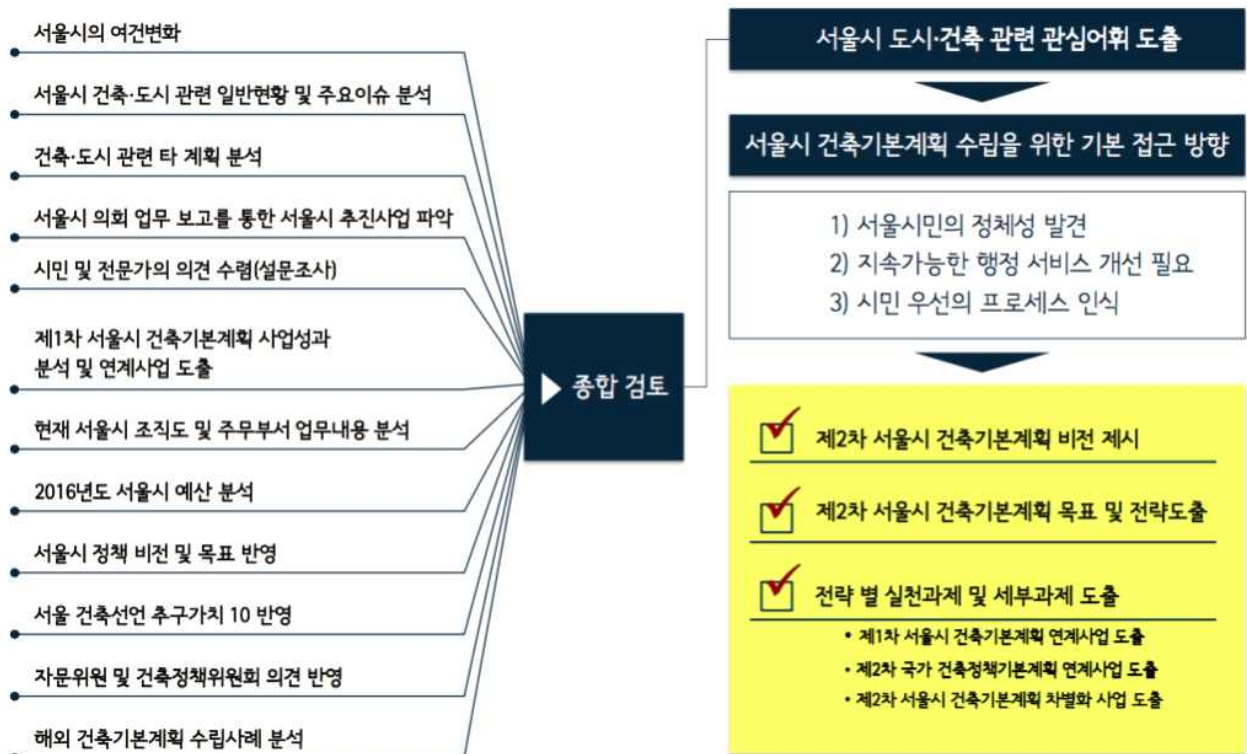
서울시의 여건변화

서울시 건축·도시 관련 일반현황 및 주요이슈 분석

건축·도시 관련 타 계획 분석

서울시 의회 업무 보고를 통한 서울시 추진사업 파악

시민 및 전문가의 의견 수렴(설문조사)

제1차 서울시 건축기본계획 사업성과 분석 및 연계사업 도출

현재 서울시 조직도 및 주무부서 업무내용 분석

2016년도 서울시 예산 분석

서울시 정책 비전 및 목표 반영

서울 건축선언 추구가치 10 반영

자문위원 및 건축정책위원회 의견 반영

해외 건축기본계획 수립사례 분석

▶ 종합 검토

서울시 도시·건축 관련 관심어휘 도출

서울시 건축기본계획 수립을 위한 기본 접근 방향

1) 서울시민의 정체성 발견
2) 지속가능한 행정 서비스 개선 필요
3) 시민 우선의 프로세스 인식

제2차 서울시 건축기본계획 비전 제시

제2차 서울시 건축기본계획 목표 및 전략도출

전략 별 실천과제 및 세부과제 도출

• 제1차 서울시 건축기본계획 연계사업 도출
• 제2차 국가 건축정책기본계획 연계사업 도출
• 제2차 서울시 건축기본계획 차별화 사업 도출